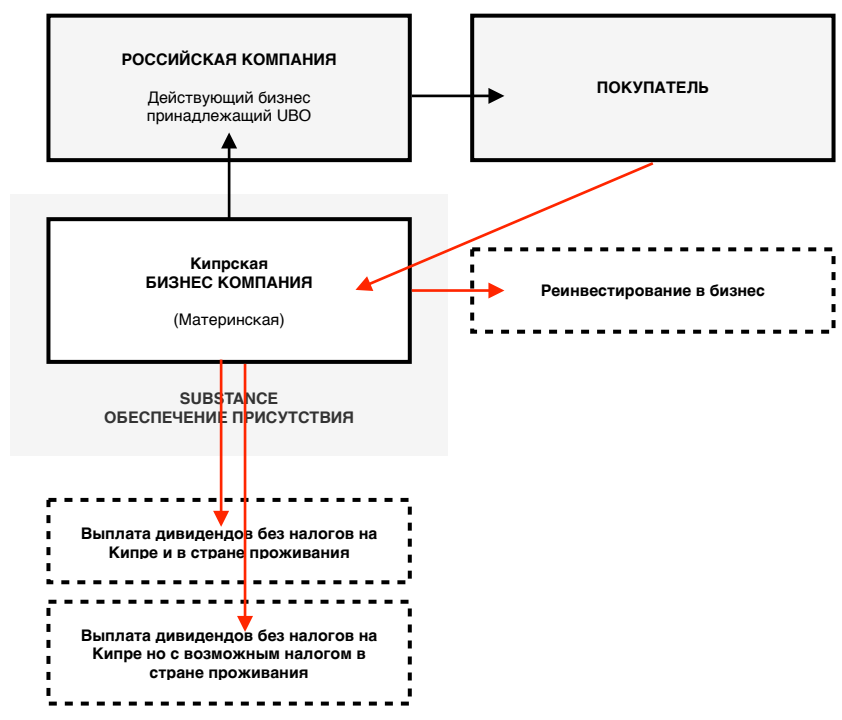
РОССИЙСКАЯ КОМПАНИЯ

Действующий бизнес принадлежащий UBO

ПОКУПАТЕЛЬ

Кипрская
БИЗНЕС КОМПАНИЯ

(Материнская)

Реинвестирование в бизнес

SUBSTANCE
ОБЕСПЕЧЕНИЕ ПРИСУТСТВИЯ

Выплата дивидендов без налогов на Кипре и в стране проживания

Выплата дивидендов без налогов на Кипре но с возможным налогом в стране проживания